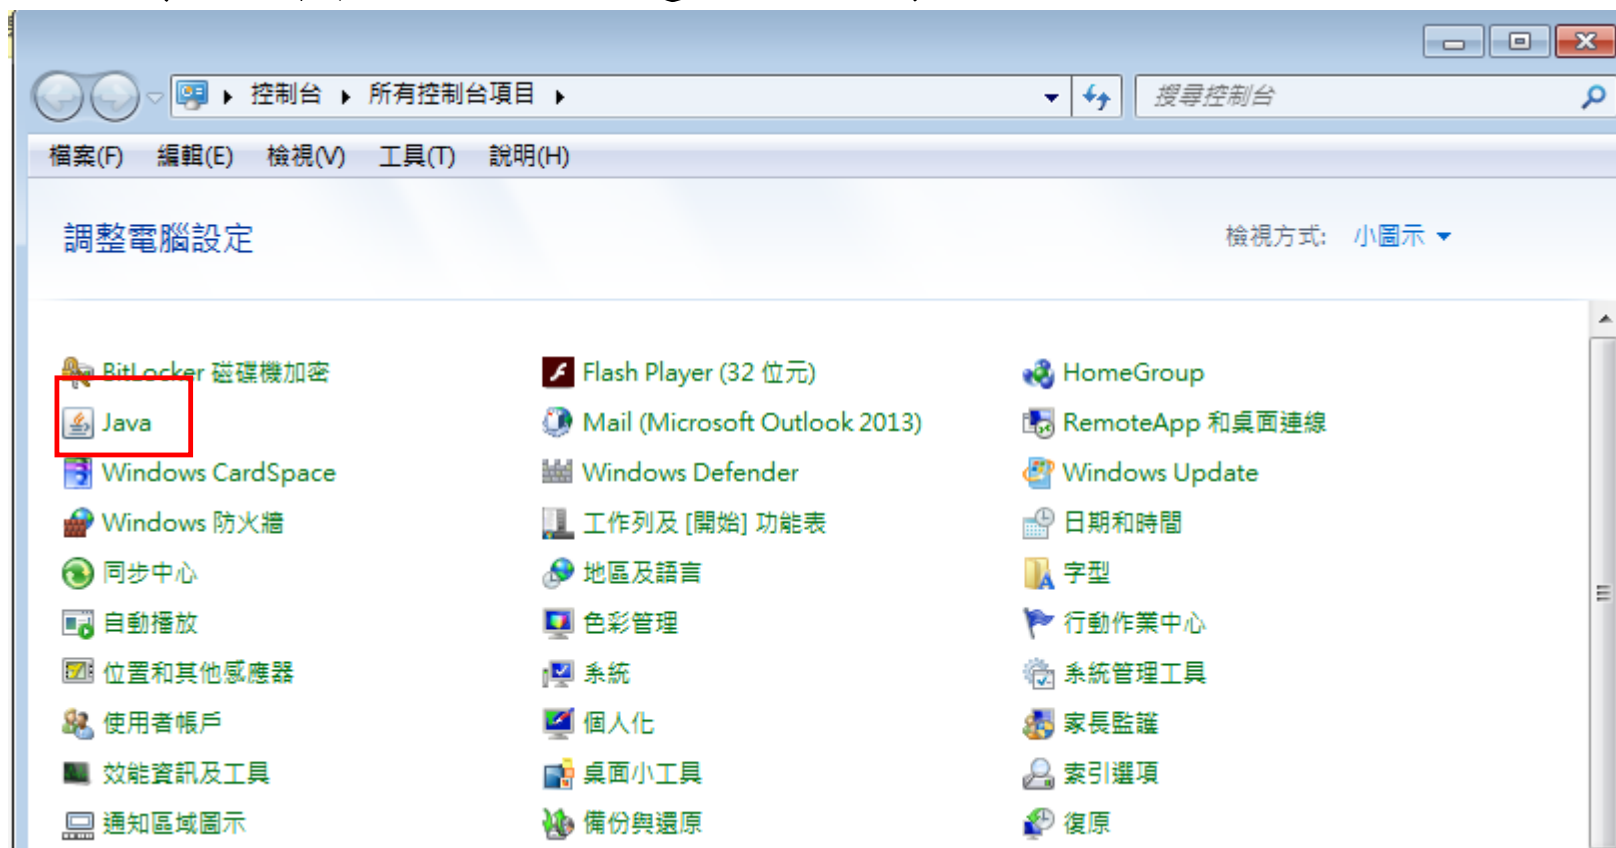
控制台 ▸ 所有控制台項目 ▸

搜尋控制台

檔案(F) 編輯(E) 檢視(V) 工具(T) 說明(H)

調整電腦設定

檢視方式: 小圖示 ▾

BitLocker 磁碟機加密
Java
Windows CardSpace
Windows 防火牆
同步中心
自動播放
位置和其他感應器
使用者帳戶
效能資訊及工具
通知區域圖示

Flash Player (32 位元)
Mail (Microsoft Outlook 2013)
Windows Defender
工作列及 [開始] 功能表
地區及語言
色彩管理
系統
個人化
桌面小工具
備份與還原

HomeGroup
RemoteApp 和桌面連線
Windows Update
日期和時間
字型
行動作業中心
系統管理工具
家長監護
索引選項
復原